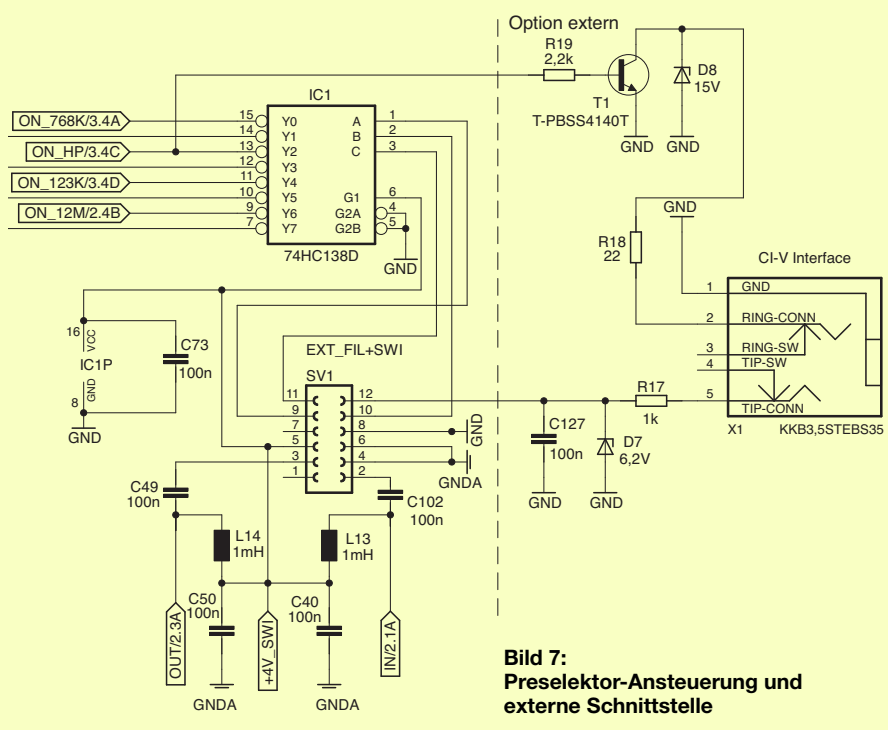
Option extern

R19
2,2k

T1
T-PBSS4140T

D8
15V

GND
GND

IC1

ON_768K/3.4A
ON_HP/3.4C
ON_123K/3.4D
ON_12M/2.4B

15 Y0
14 Y1
13 Y2
12 Y3
11 Y4
10 Y5
9 Y6
7 Y7

A 1
B 2
C 3
G1 6
G2A 4
G2B 5

74HC138D

GND

GND

R18
22

CI-V Interface

1 GND
2 RING-CONN
3 RING-SW
4 TIP-SW
5 TIP-CONN

X1
KKB3,5STEBS35

16 VCC
IC1P
8 GND
GND

C73
100n

EXT_FIL+SWI

SV1
11 12
9 10
7 8
5 6
3 4
1 2

GND
GNDA

C127
100n
GND

R17
1k

D7
6,2V
GND

C49
100n

C102
100n

L14
1mH

L13
1mH

C50
100n

C40
100n

OUT/2.3A
+4V_SWI
IN/2.1A

GNDA
GNDA

Bild 7:
Preselektor-Ansteuerung und externe Schnittstelle